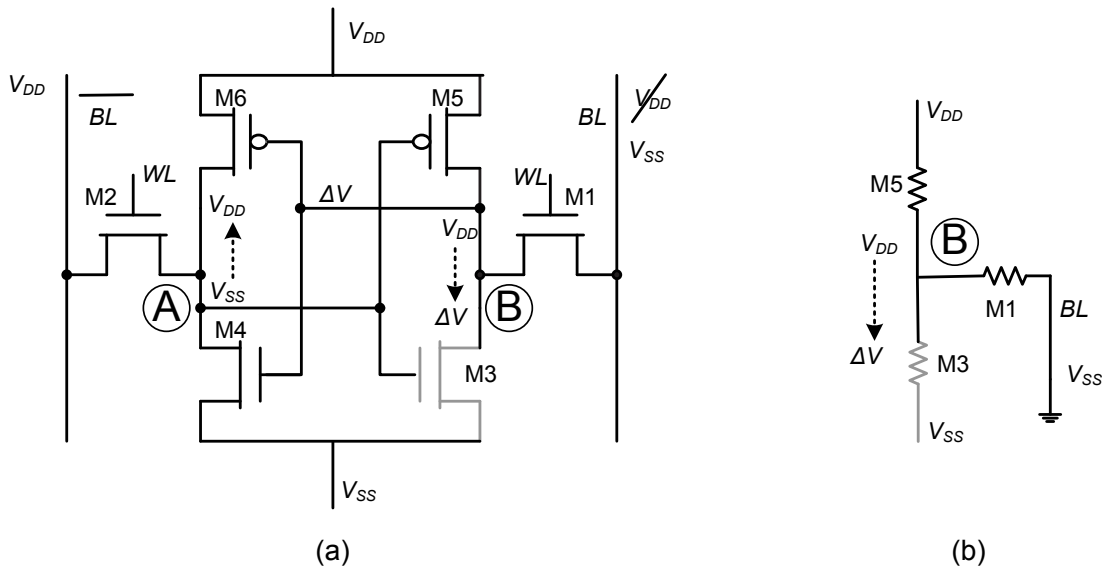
$V_{DD}$

$V_{DD}$

$\overline{BL}$

M6

M5

$BL$

$\cancel{V_{DD}}$

$V_{SS}$

M2

$WL$

$V_{DD}$

$\Delta V$

$WL$

M1

$V_{DD}$

$V_{SS}$

A

B

$\Delta V$

M4

M3

$V_{SS}$

(a)

$V_{DD}$

M5

$V_{DD}$

B

M1

$BL$

$\Delta V$

M3

$V_{SS}$

$V_{SS}$

(b)